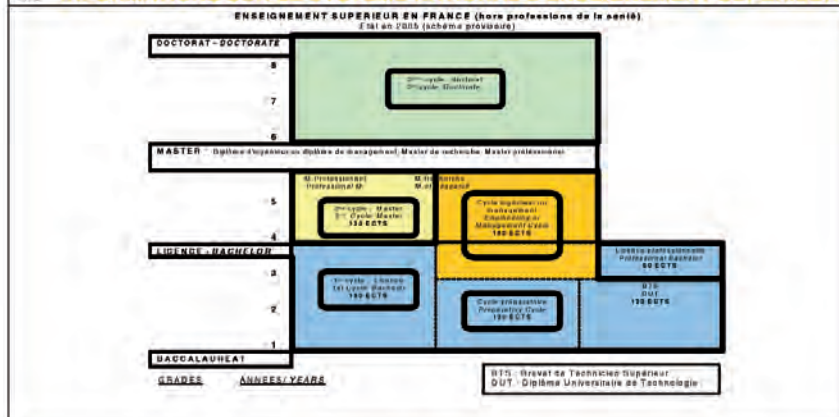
ENSEIGNEMENT SUPERIEUR EN FRANCE (hors profession de la santé)
Etat en 2005 (schéma provisoire)

DOCTORAT - DOCTORATE

8

7

6

3ème cycle : doctorat
3rd cycle : Doctorate

MASTER : Diplôme d'ingénieur ou diplôme de management, Master de recherche, Master professionnel

M. Professionnel
Professional M.

M. Recherche
M. of research

5

4

2ème cycle : Master
2nd Cycle : Master
120 ECTS

Cycle ingénieur ou Management
Engineering or Management cycle
180 ECTS

LICENCE - BACHELOR

Licence professionnelle
Professional bachelor
60 ECTS

3

2

1

1er cycle : Licence
1st cycle : Bachelor
180 ECTS

Cycle préparatoire
Preparatory Cycle
120 ECTS

BTS
DUT
120 ECTS

BACCALAUREAT

GRADES

ANNEES / YEARS

BTS : Brevet de Technicien Supérieur
DUT : Diplôme Universitaire de Technologie